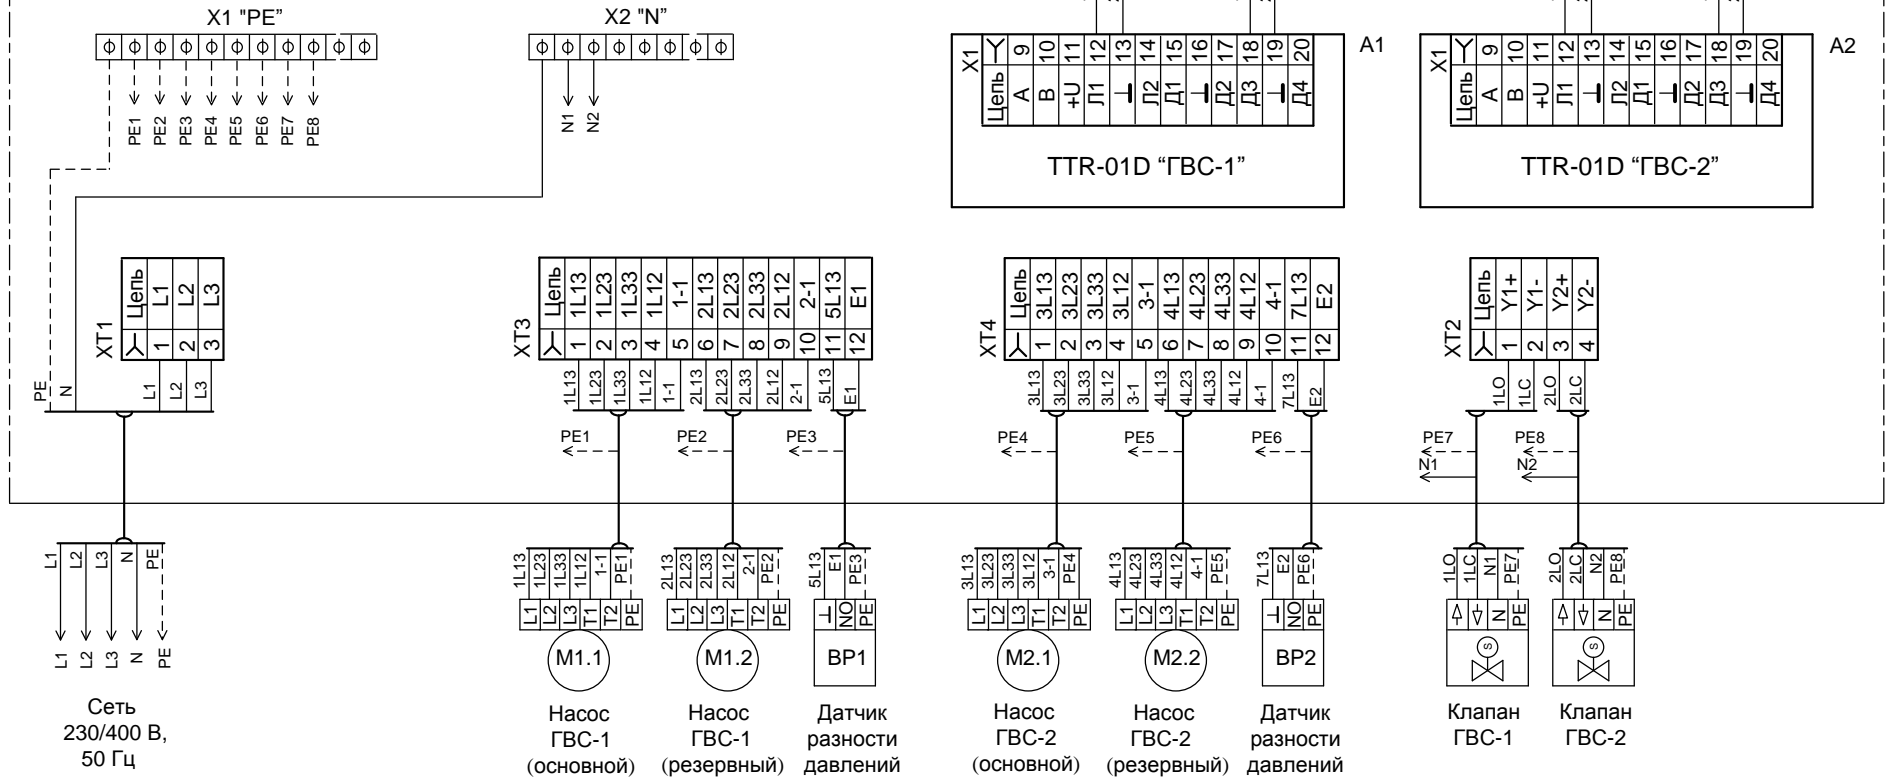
X1 "PE"

PE1 PE2 PE3 PE4 PE5 PE6 PE7 PE8

X2 "N"

N1 N2

X1

| Цепь | A | B | +U | Л1 | ⊥ | Л2 | Д1 | ⊥ | Д2 | Д3 | ⊥ | Д4 |
|---|---|---|---|---|---|---|---|---|---|---|---|---|
| ⅄ | 9 | 10 | 11 | 12 | 13 | 14 | 15 | 16 | 17 | 18 | 19 | 20 |

A1

TTR-01D “ГВС-1”

X1

| Цепь | A | B | +U | Л1 | ⊥ | Л2 | Д1 | ⊥ | Д2 | Д3 | ⊥ | Д4 |
|---|---|---|---|---|---|---|---|---|---|---|---|---|
| ⅄ | 9 | 10 | 11 | 12 | 13 | 14 | 15 | 16 | 17 | 18 | 19 | 20 |

A2

TTR-01D “ГВС-2”

XT1

| Цепь | L1 | L2 | L3 |
|---|---|---|---|
| ⅄ | 1 | 2 | 3 |

PE N L1 L2 L3

XT3

| Цепь | 1L13 | 1L23 | 1L33 | 1L12 | 1-1 | 2L13 | 2L23 | 2L33 | 2L12 | 2-1 | 5L13 | E1 |
|---|---|---|---|---|---|---|---|---|---|---|---|---|
| ⅄ | 1 | 2 | 3 | 4 | 5 | 6 | 7 | 8 | 9 | 10 | 11 | 12 |

1L13 1L23 1L33 1L12 1-1 2L13 2L23 2L33 2L12 2-1 5L13 E1

PE1 PE2 PE3

XT4

| Цепь | 3L13 | 3L23 | 3L33 | 3L12 | 3-1 | 4L13 | 4L23 | 4L33 | 4L12 | 4-1 | 7L13 | E2 |
|---|---|---|---|---|---|---|---|---|---|---|---|---|
| ⅄ | 1 | 2 | 3 | 4 | 5 | 6 | 7 | 8 | 9 | 10 | 11 | 12 |

3L13 3L23 3L33 3L12 3-1 4L13 4L23 4L33 4L12 4-1 7L13 E2

PE4 PE5 PE6

XT2

| Цепь | Y1+ | Y1- | Y2+ | Y2- |
|---|---|---|---|---|
| ⅄ | 1 | 2 | 3 | 4 |

1LO 1LC 2LO 2LC

PE7 N1 PE8 N2

L1 L2 L3 N PE

L1 L2 L3 N PE

Сеть 230/400 В, 50 Гц

1L13 1L23 1L33 1L12 1-1 PE1
L1 L2 L3 T1 T2 PE
M1.1
Насос ГВС-1 (основной)

2L13 2L23 2L33 2L12 2-1 PE2
L1 L2 L3 T1 T2 PE
M1.2
Насос ГВС-1 (резервный)

5L13 E1 PE3
⊥ NO PE
BP1
Датчик разности давлений

3L13 3L23 3L33 3L12 3-1 PE4
L1 L2 L3 T1 T2 PE
M2.1
Насос ГВС-2 (основной)

4L13 4L23 4L33 4L12 4-1 PE5
L1 L2 L3 T1 T2 PE
M2.2
Насос ГВС-2 (резервный)

7L13 E2 PE6
⊥ NO PE
BP2
Датчик разности давлений

1LO 1LC N1 PE7
N PE
S
Клапан ГВС-1

2LO 2LC N2 PE8
N PE
S
Клапан ГВС-2